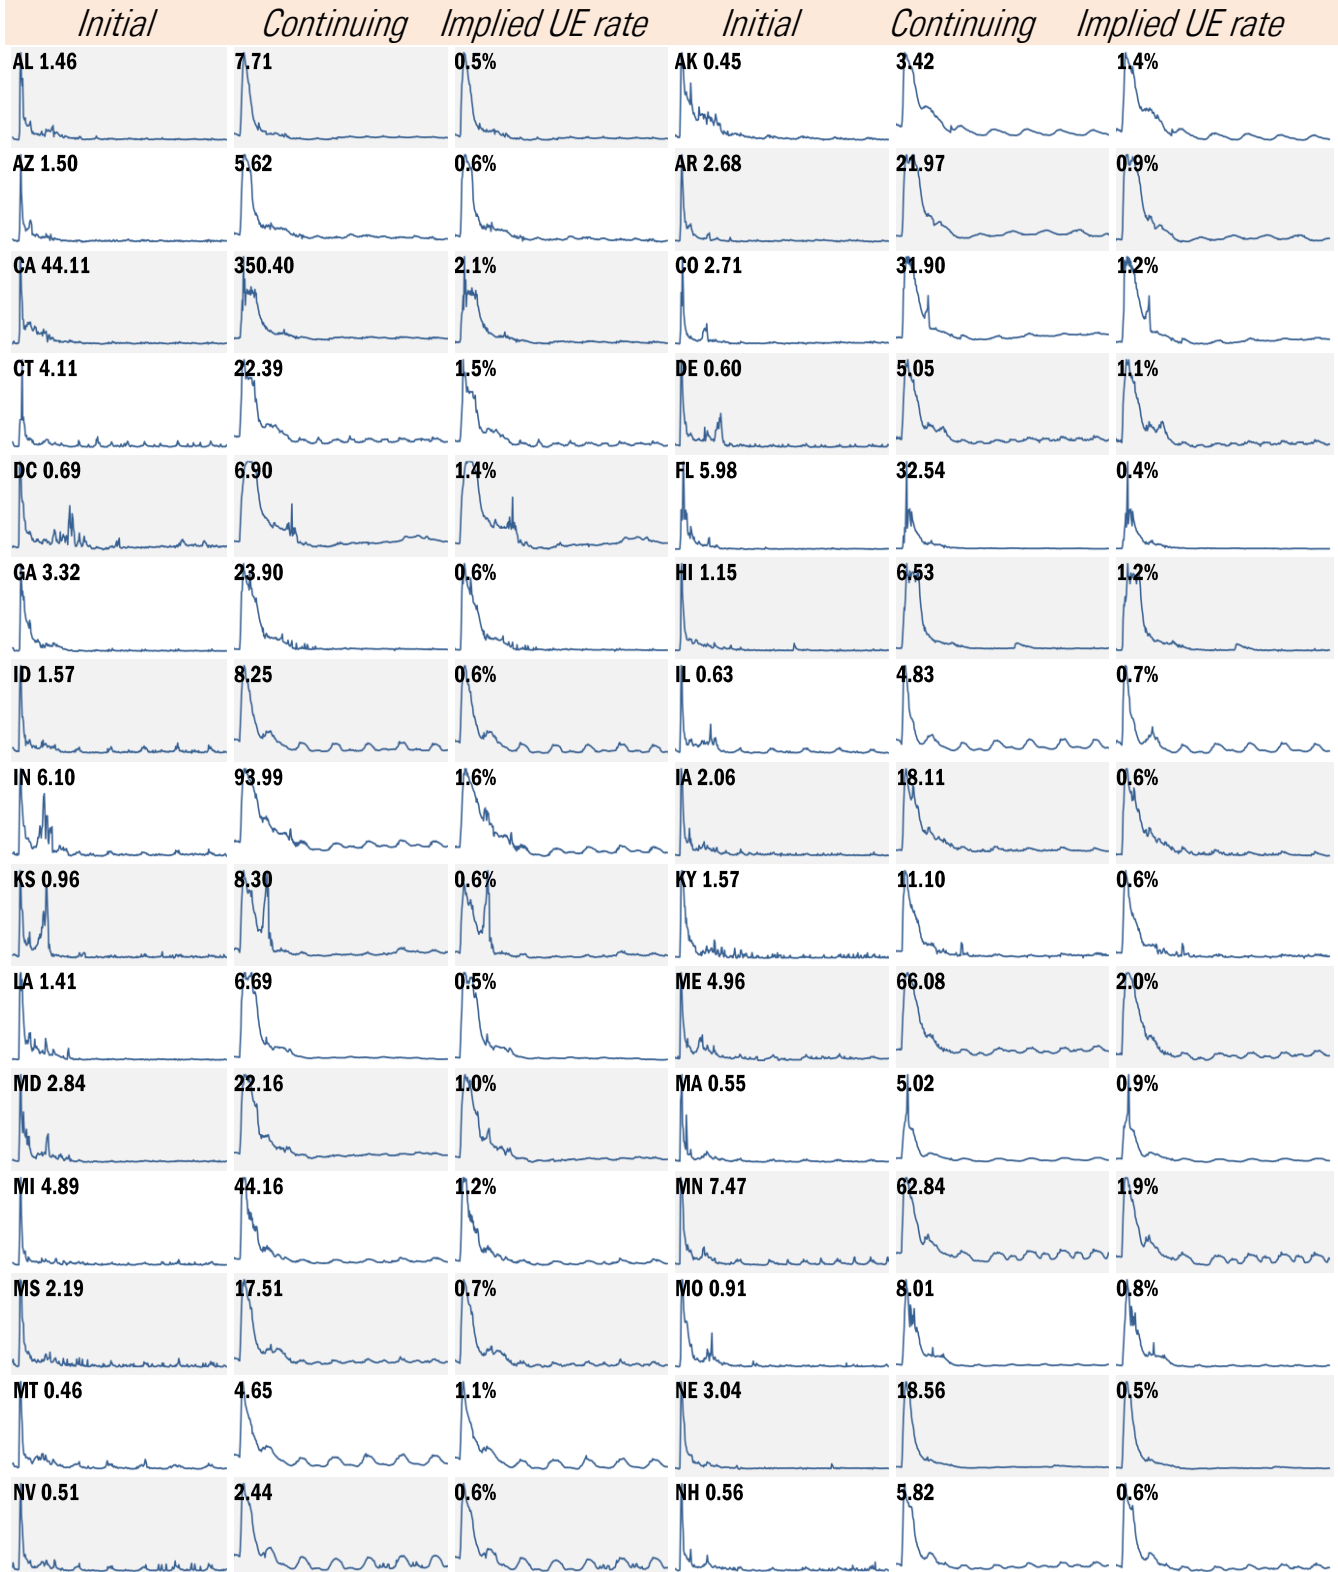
| Initial | Continuing | Implied UE rate | Initial | Continuing | Implied UE rate |
|---|---|---|---|---|---|
| AL 1.46 | 7.71 | 0.5% | AK 0.45 | 3.42 | 1.4% |
| AZ 1.50 | 5.62 | 0.6% | AR 2.68 | 21.97 | 0.9% |
| CA 44.11 | 350.40 | 2.1% | CO 2.71 | 31.90 | 1.2% |
| CT 4.11 | 22.39 | 1.5% | DE 0.60 | 5.05 | 1.1% |
| DC 0.69 | 6.90 | 1.4% | FL 5.98 | 32.54 | 0.4% |
| GA 3.32 | 23.90 | 0.6% | HI 1.15 | 6.53 | 1.2% |
| ID 1.57 | 8.25 | 0.6% | IL 0.63 | 4.83 | 0.7% |
| IN 6.10 | 93.99 | 1.6% | IA 2.06 | 18.11 | 0.6% |
| KS 0.96 | 8.30 | 0.6% | KY 1.57 | 11.10 | 0.6% |
| LA 1.41 | 6.69 | 0.5% | ME 4.96 | 66.08 | 2.0% |
| MD 2.84 | 22.16 | 1.0% | MA 0.55 | 5.02 | 0.9% |
| MI 4.89 | 44.16 | 1.2% | MN 7.47 | 62.84 | 1.9% |
| MS 2.19 | 17.51 | 0.7% | MO 0.91 | 8.01 | 0.8% |
| MT 0.46 | 4.65 | 1.1% | NE 3.04 | 18.56 | 0.5% |
| NV 0.51 | 2.44 | 0.6% | NH 0.56 | 5.82 | 0.6% |